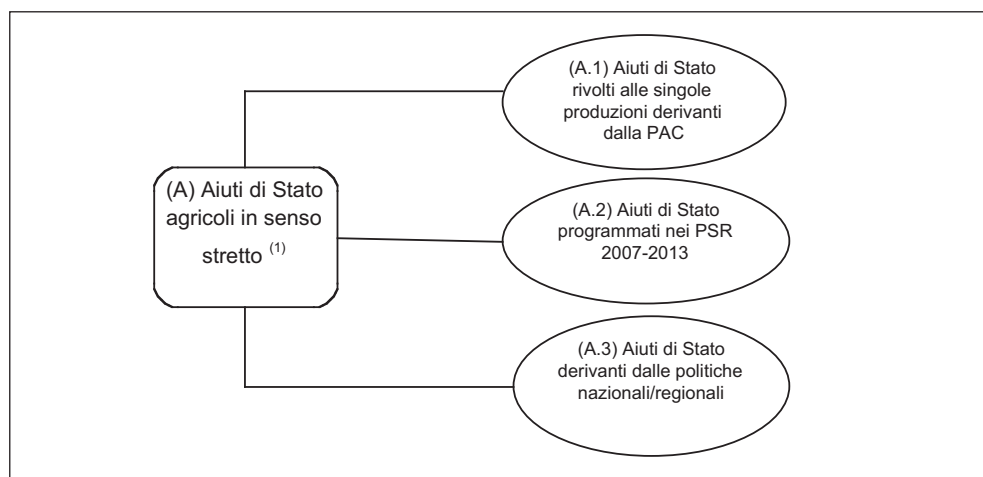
(A) Aiuti di Stato agricoli in senso stretto $^{(1)}$

(A.1) Aiuti di Stato rivolti alle singole produzioni derivanti dalla PAC

(A.2) Aiuti di Stato programmati nei PSR 2007-2013

(A.3) Aiuti di Stato derivanti dalle politiche nazionali/regionali